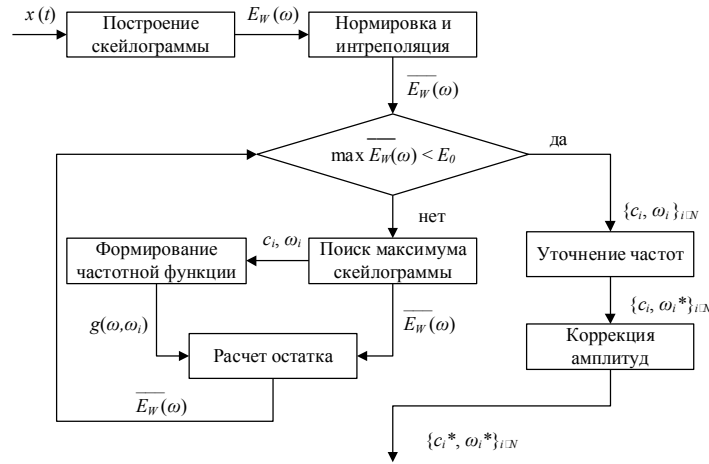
$x(t)$

Построение скейлограммы

$E_W(\omega)$

Нормировка и интреполяция

$\overline{E_W(\omega)}$

$\max \overline{E_W(\omega)} < E_0$

да

нет

$\{c_i, \omega_i\}_{i \in N}$

Формирование частотной функции

$c_i, \omega_i$

Поиск максимума скейлограммы

Уточнение частот

$\{c_i, \omega_i^*\}_{i \in N}$

$g(\omega,\omega_i)$

$\overline{E_W(\omega)}$

Расчет остатка

Коррекция амплитуд

$\overline{E_W(\omega)}$

$\{c_i^*, \omega_i^*\}_{i \in N}$